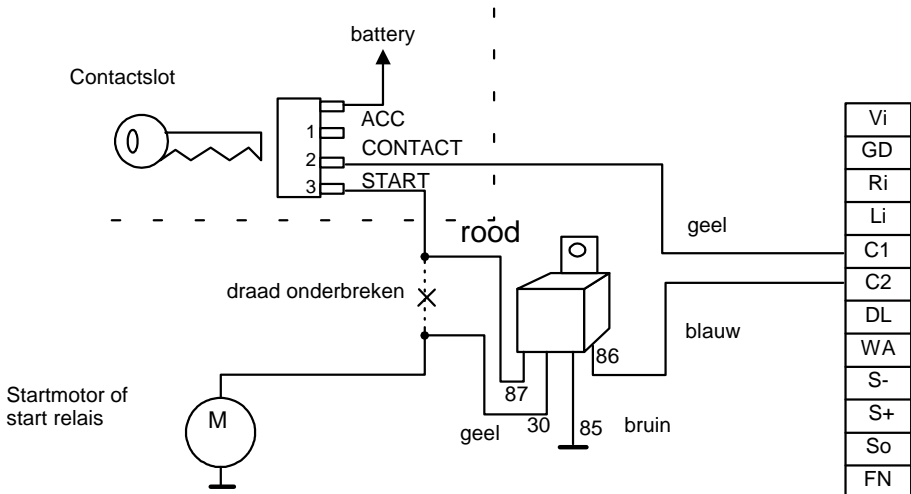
battery

Contactslot

ACC
1
CONTACT
2
START
3

rood

geel

draad onderbreken

blauw

86

87

Startmotor of start relais

M

geel

30

85

bruin

| Vi |
|---|
| GD |
| Ri |
| Li |
| C1 |
| C2 |
| DL |
| WA |
| S- |
| S+ |
| So |
| FN |